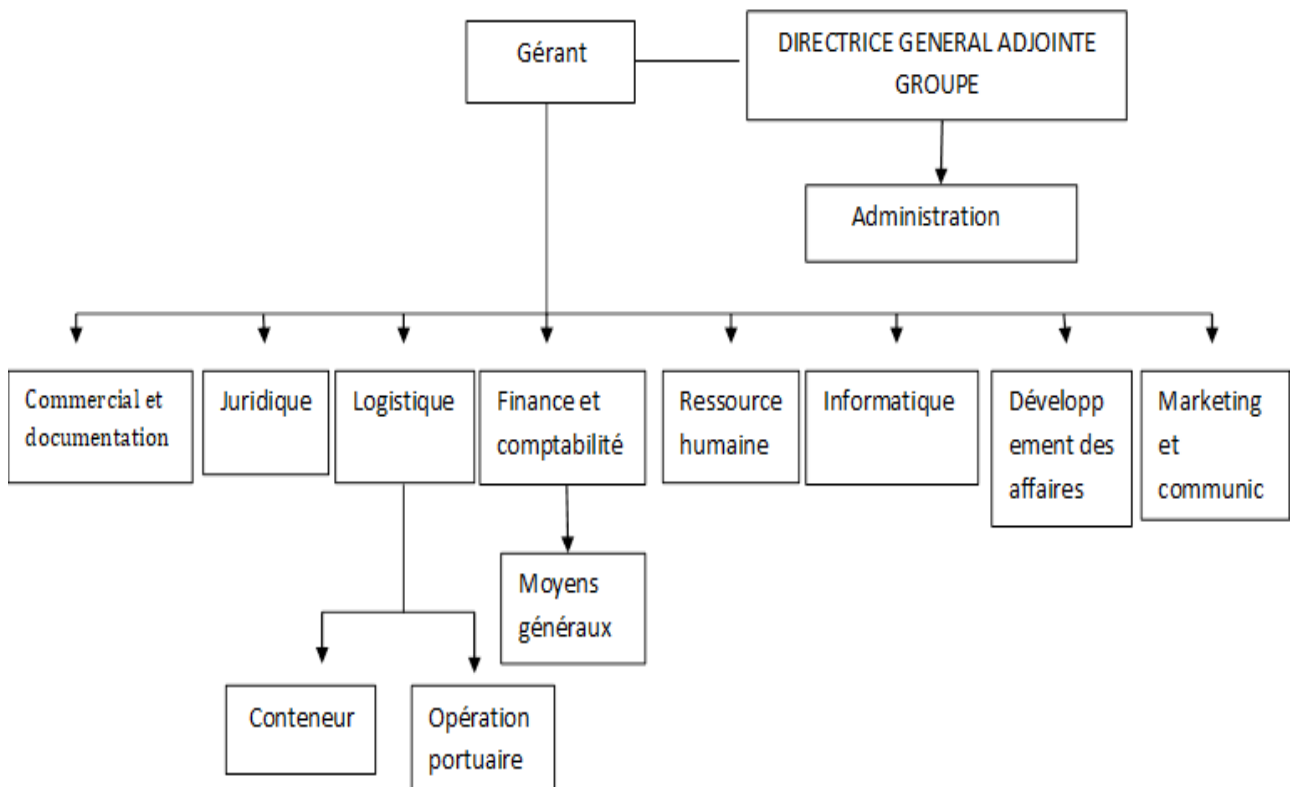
Gérant

DIRECTRICE GENERAL ADJOINTE GROUPE

Administration

Commercial et documentation

Juridique

Logistique

Finance et comptabilité

Ressource humaine

Informatique

Développ ement des affaires

Marketing et communic

Moyens généraux

Conteneur

Opération portuaire